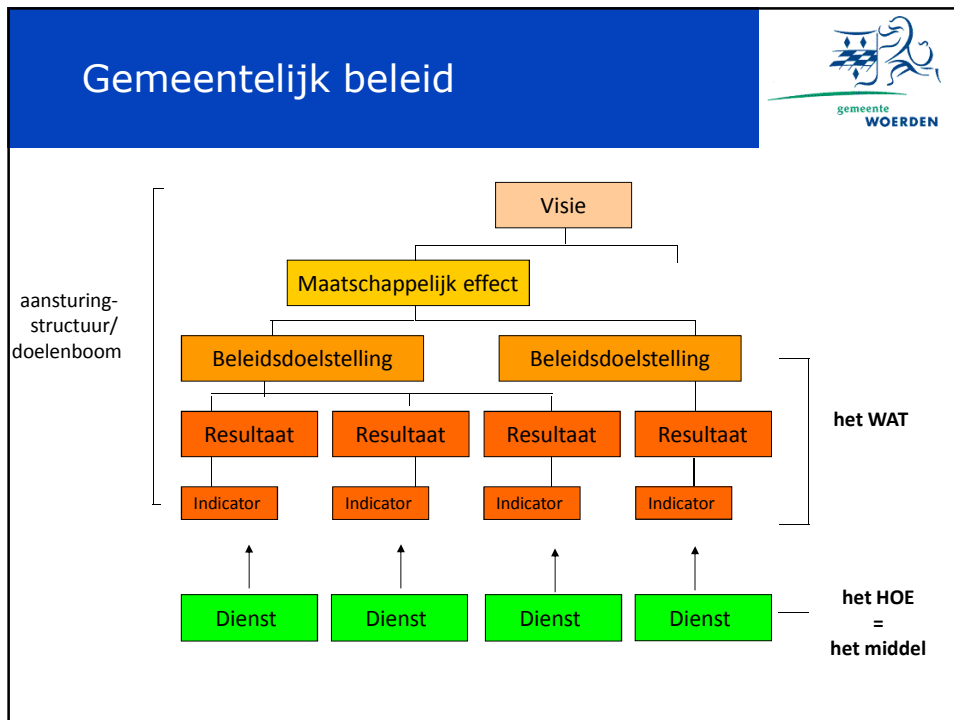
Gemeentelijk beleid

gemeente
WOERDEN

aansturing-structuur/
doelenboom

Visie

Maatschappelijk effect

Beleidsdoelstelling

Beleidsdoelstelling

Resultaat

Resultaat

Resultaat

Resultaat

Indicator

Indicator

Indicator

Indicator

het WAT

Dienst

Dienst

Dienst

Dienst

het HOE
=
het middel